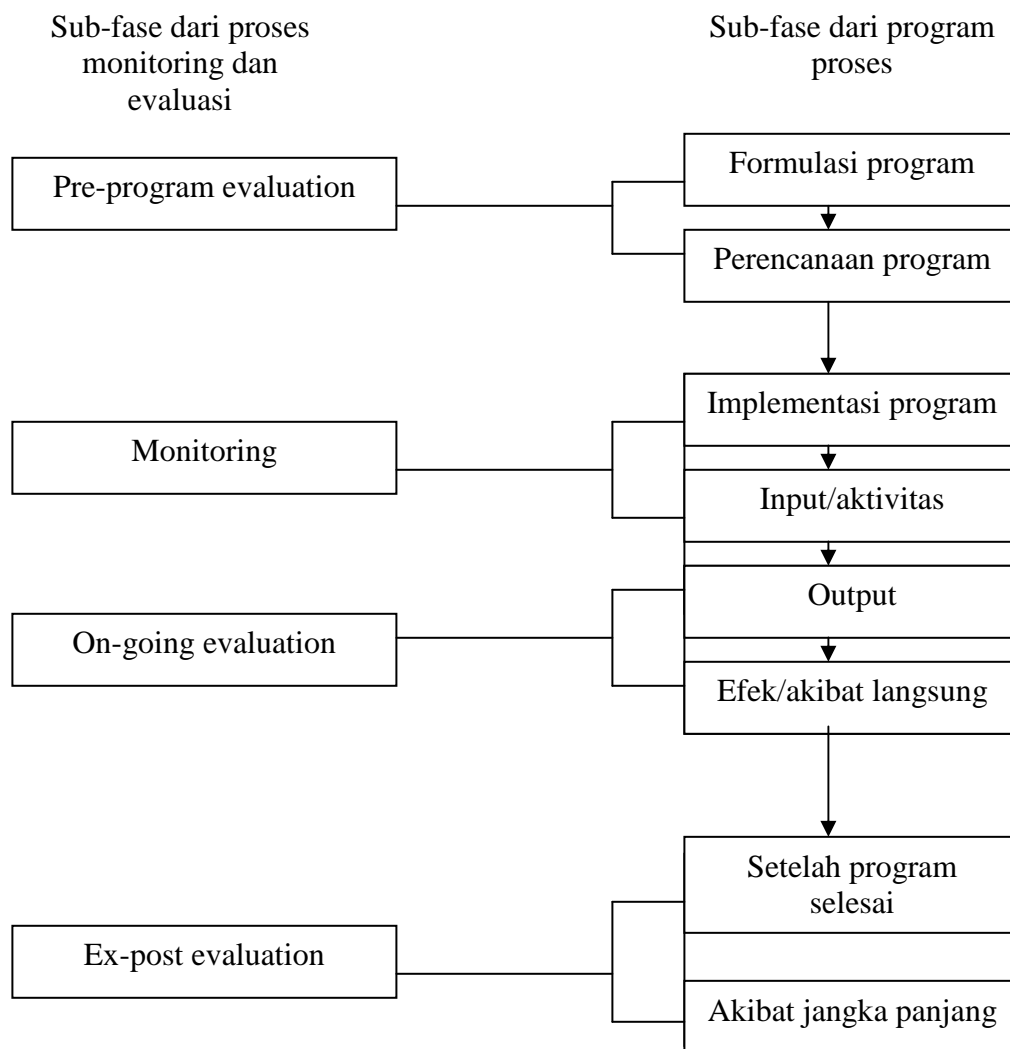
Sub-fase dari proses monitoring dan evaluasi

Sub-fase dari program proses

Pre-program evaluation

Formulasi program

Perencanaan program

Monitoring

Implementasi program

Input/aktivitas

On-going evaluation

Output

Efek/akibat langsung

Ex-post evaluation

Setelah program selesai

Akibat jangka panjang